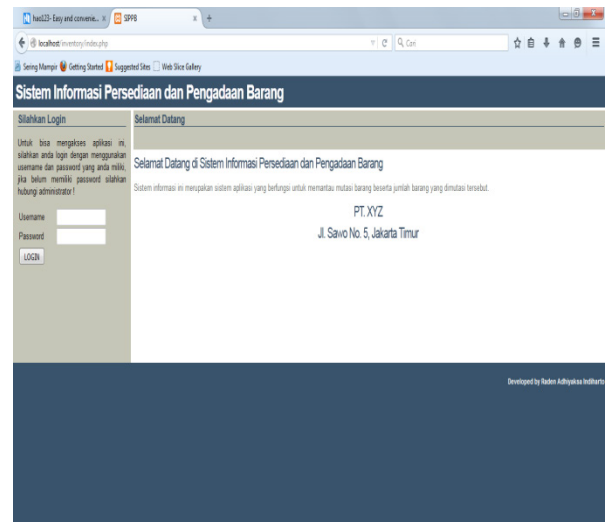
has123- Easy and convenie... ×
SIPPB ×
+

localhost/inventory/index.php
Cari

Sering Mampir
Getting Started
Suggested Sites
Web Slice Gallery

Sistem Informasi Persediaan dan Pengadaan Barang

Silahkan Login

Untuk bisa mengakses aplikasi ini, silahkan anda login dengan menggunakan username dan password yang anda miliki, jika belum memiliki password silahkan hubungi administrator !

Username
Password
LOGIN

Selamat Datang

Selamat Datang di Sistem Informasi Persediaan dan Pengadaan Barang

Sistem informasi ini merupakan sistem aplikasi yang berfungsi untuk memantau mutasi barang beserta jumlah barang yang dimutasi tersebut.

PT. XYZ
Jl. Sawo No. 5, Jakarta Timur

Developed by Raden Adhiyaksa Indiharto